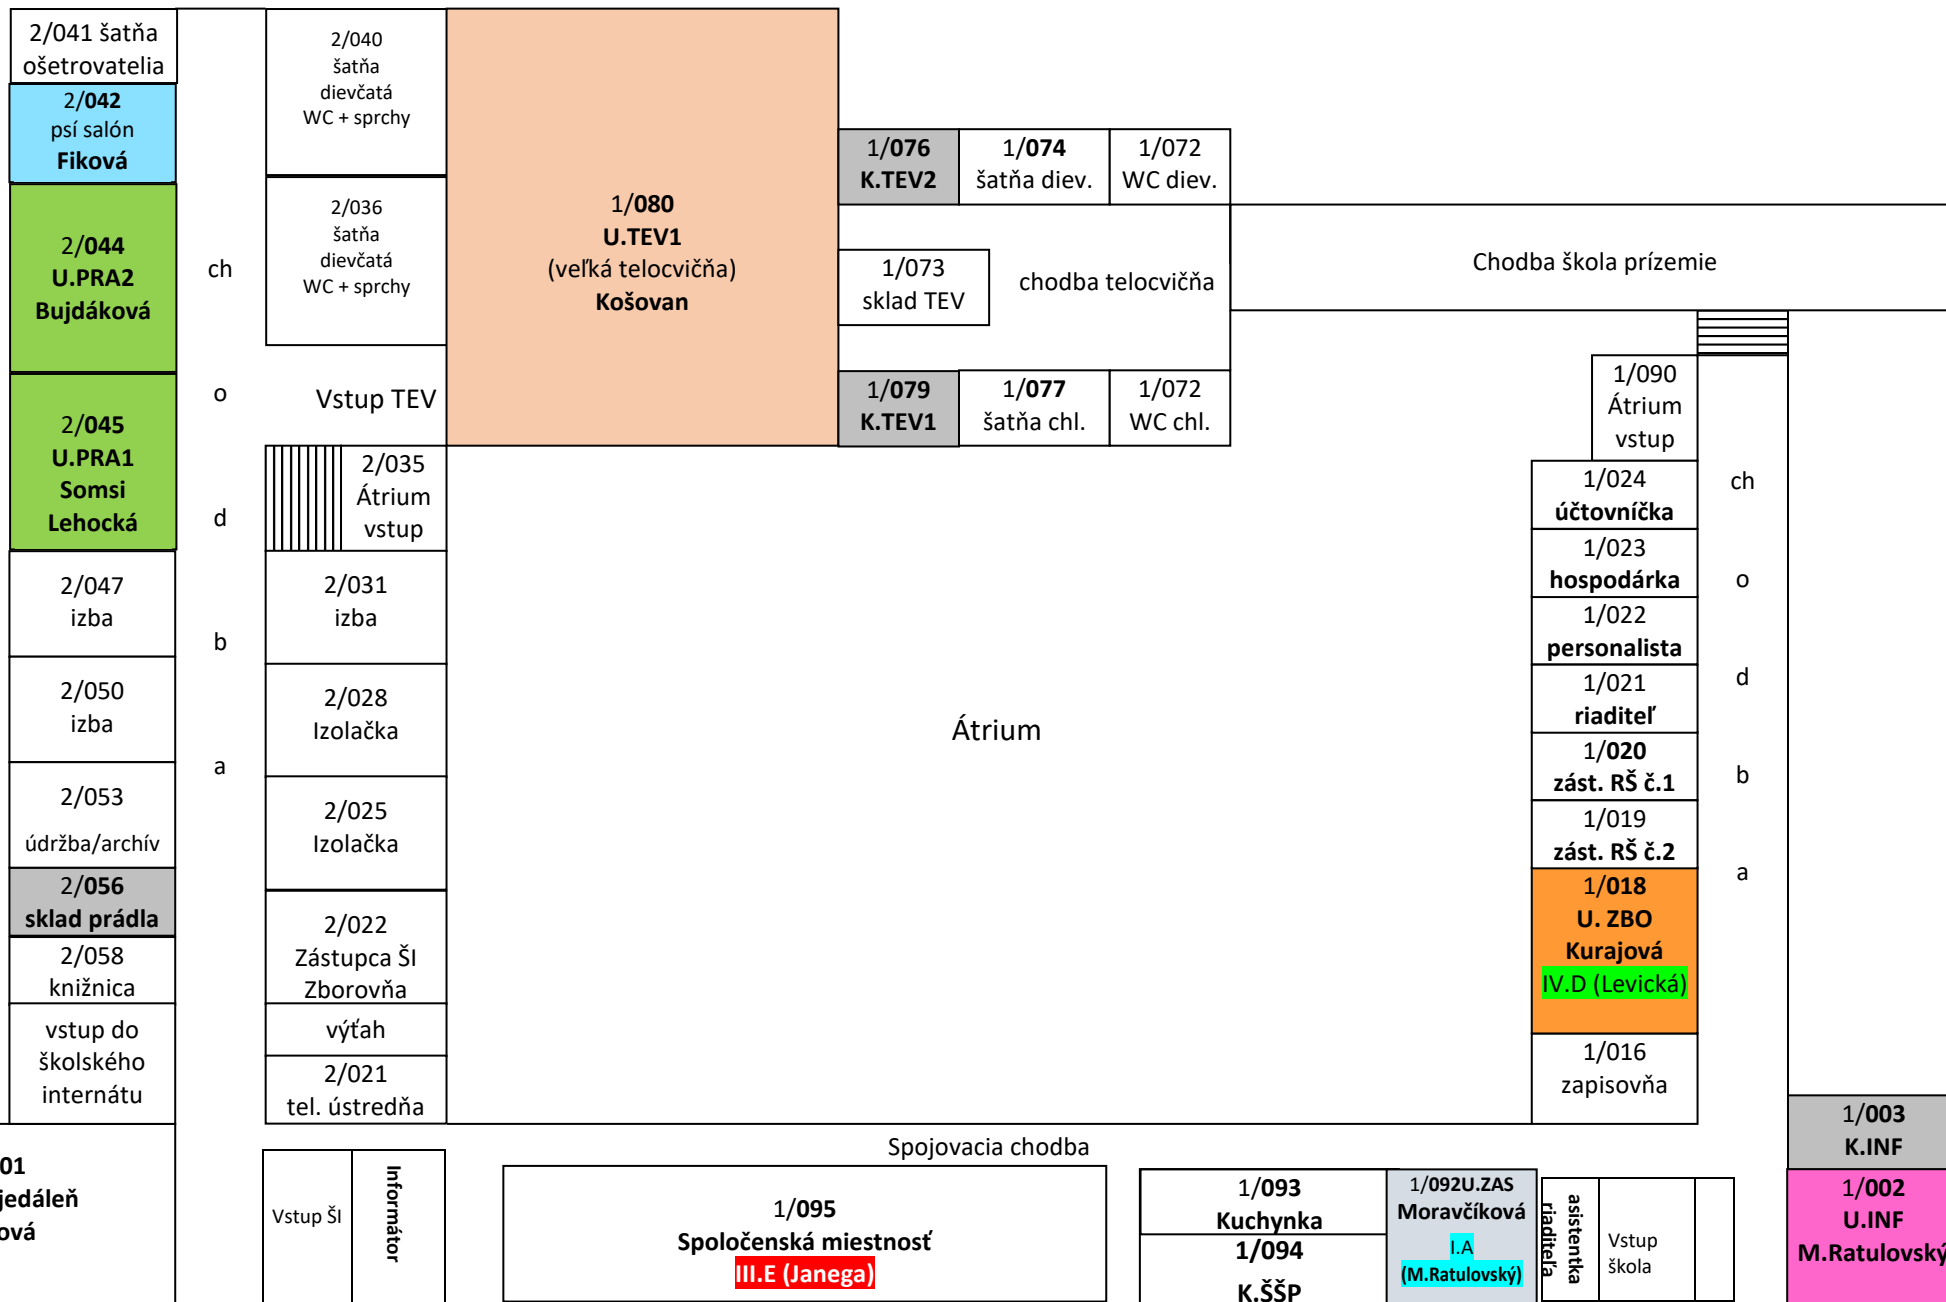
2/041 šatňa ošetrovatelia

2/042 psí salón Fiková

2/044 U.PRA2 Bujdáková

2/045 U.PRA1 Somsi Lehocká

2/047 izba

2/050 izba

2/053 údržba/archív

2/056 sklad prádla

2/058 knižnica

vstup do školského internátu

01 jedáleň ová

ch o d b a

2/040 šatňa dievčatá WC + sprchy

2/036 šatňa dievčatá WC + sprchy

Vstup TEV

2/035 Átrium vstup

2/031 izba

2/028 Izolačka

2/025 Izolačka

2/022 Zástupca ŠI Zborovňa

výťah

2/021 tel. ústredňa

Vstup ŠI

Informátor

1/080 U.TEV1 (veľká telocvičňa) Košovan

1/076 K.TEV2

1/074 šatňa diev.

1/072 WC diev.

1/073 sklad TEV

chodba telocvičňa

1/079 K.TEV1

1/077 šatňa chl.

1/072 WC chl.

Chodba škola prízemie

Átrium

1/090 Átrium vstup

1/024 účtovníčka

1/023 hospodárka

1/022 personalista

1/021 riaditeľ

1/020 zást. RŠ č.1

1/019 zást. RŠ č.2

1/018 U. ZBO Kurajová IV.D (Levická)

1/016 zapisovňa

ch o d b a

1/003 K.INF

1/002 U.INF M.Ratulovský

Spojovacia chodba

1/095 Spoločenská miestnosť III.E (Janega)

1/093 Kuchynka

1/094 K.ŠŠP

1/092U.ZAS Moravčíková I.A (M.Ratulovský)

asistentka riaditeľa

Vstup škola